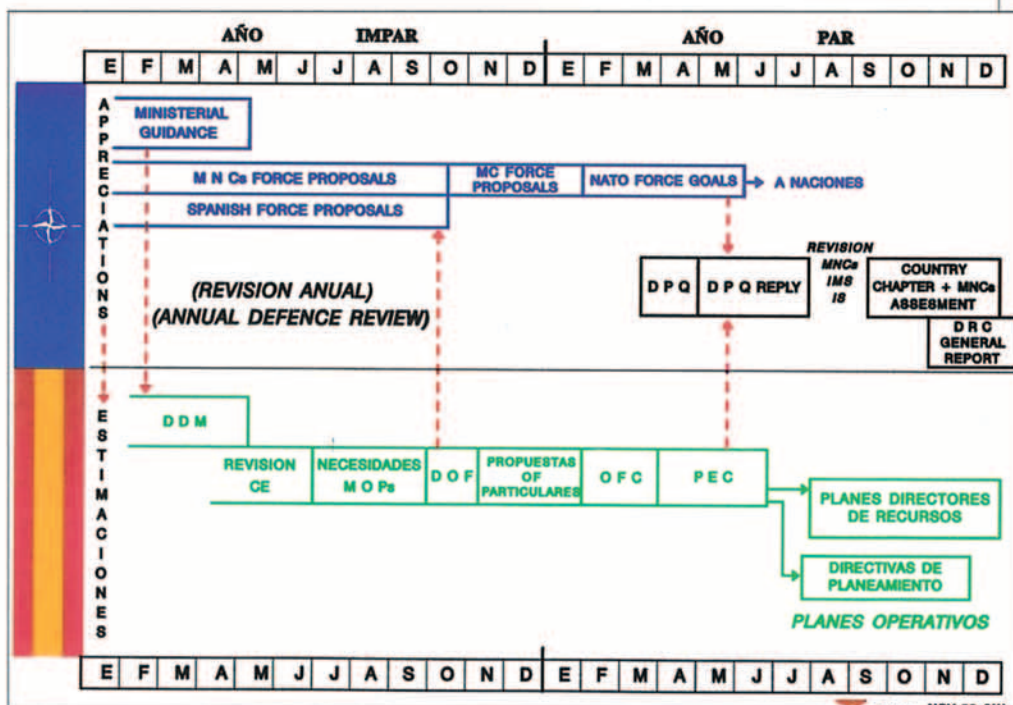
AÑO IMPAR | AÑO PAR

| E | F | M | A | M | J | J | A | S | O | N | D | E | F | M | A | M | J | J | A | S | O | N | D |
|---|---|---|---|---|---|---|---|---|---|---|---|---|---|---|---|---|---|---|---|---|---|---|---|

APPRECIATIONS

MINISTERIAL GUIDANCE

M N Cs FORCE PROPOSALS

SPANISH FORCE PROPOSALS

MC FORCE PROPOSALS

NATO FORCE GOALS → A NACIONES

REVISION MNCs IMS IS

D P Q

D P Q REPLY

COUNTRY CHAPTER + MNCs ASSESMENT

D R C GENERAL REPORT

(REVISION ANUAL)
(ANNUAL DEFENCE REVIEW)

ESTIMACIONES

D D M

REVISION CE

NECESIDADES M O Ps

D O F

PROPUESTAS OF PARTICULARES

O F C

P E C

PLANES DIRECTORES DE RECURSOS

DIRECTIVAS DE PLANEAMIENTO

PLANES OPERATIVOS

| E | F | M | A | M | J | J | A | S | O | N | D | E | F | M | A | M | J | J | A | S | O | N | D |
|---|---|---|---|---|---|---|---|---|---|---|---|---|---|---|---|---|---|---|---|---|---|---|---|